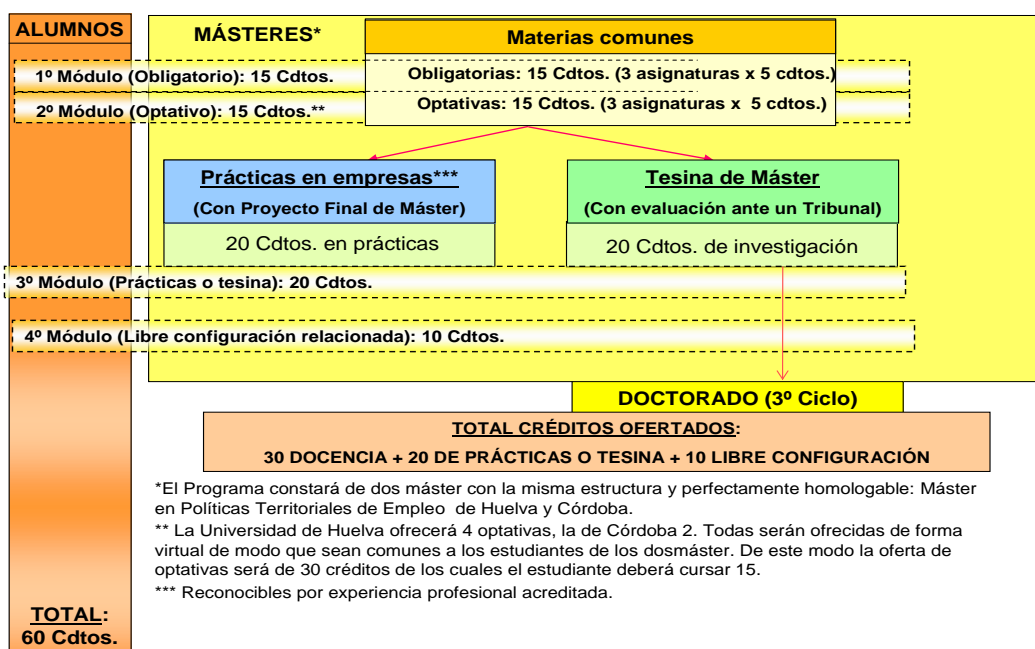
ALUMNOS

MÁSTERES*

Materias comunes

1º Módulo (Obligatorio): 15 Cdtos.

Obligatorias: 15 Cdtos. (3 asignaturas x 5 cdtos.)

2º Módulo (Optativo): 15 Cdtos.**

Optativas: 15 Cdtos. (3 asignaturas x 5 cdtos.)

Prácticas en empresas***

(Con Proyecto Final de Máster)

20 Cdtos. en prácticas

Tesina de Máster

(Con evaluación ante un Tribunal)

20 Cdtos. de investigación

3º Módulo (Prácticas o tesina): 20 Cdtos.

4º Módulo (Libre configuración relacionada): 10 Cdtos.

DOCTORADO (3º Ciclo)

TOTAL CRÉDITOS OFERTADOS:

30 DOCENCIA + 20 DE PRÁCTICAS O TESINA + 10 LIBRE CONFIGURACIÓN

*El Programa constará de dos máster con la misma estructura y perfectamente homologable: Máster en Políticas Territoriales de Empleo de Huelva y Córdoba.

** La Universidad de Huelva ofrecerá 4 optativas, la de Córdoba 2. Todas serán ofrecidas de forma virtual de modo que sean comunes a los estudiantes de los dosmáster. De este modo la oferta de optativas será de 30 créditos de los cuales el estudiante deberá cursar 15.

*** Reconocibles por experiencia profesional acreditada.

TOTAL:
60 Cdtos.